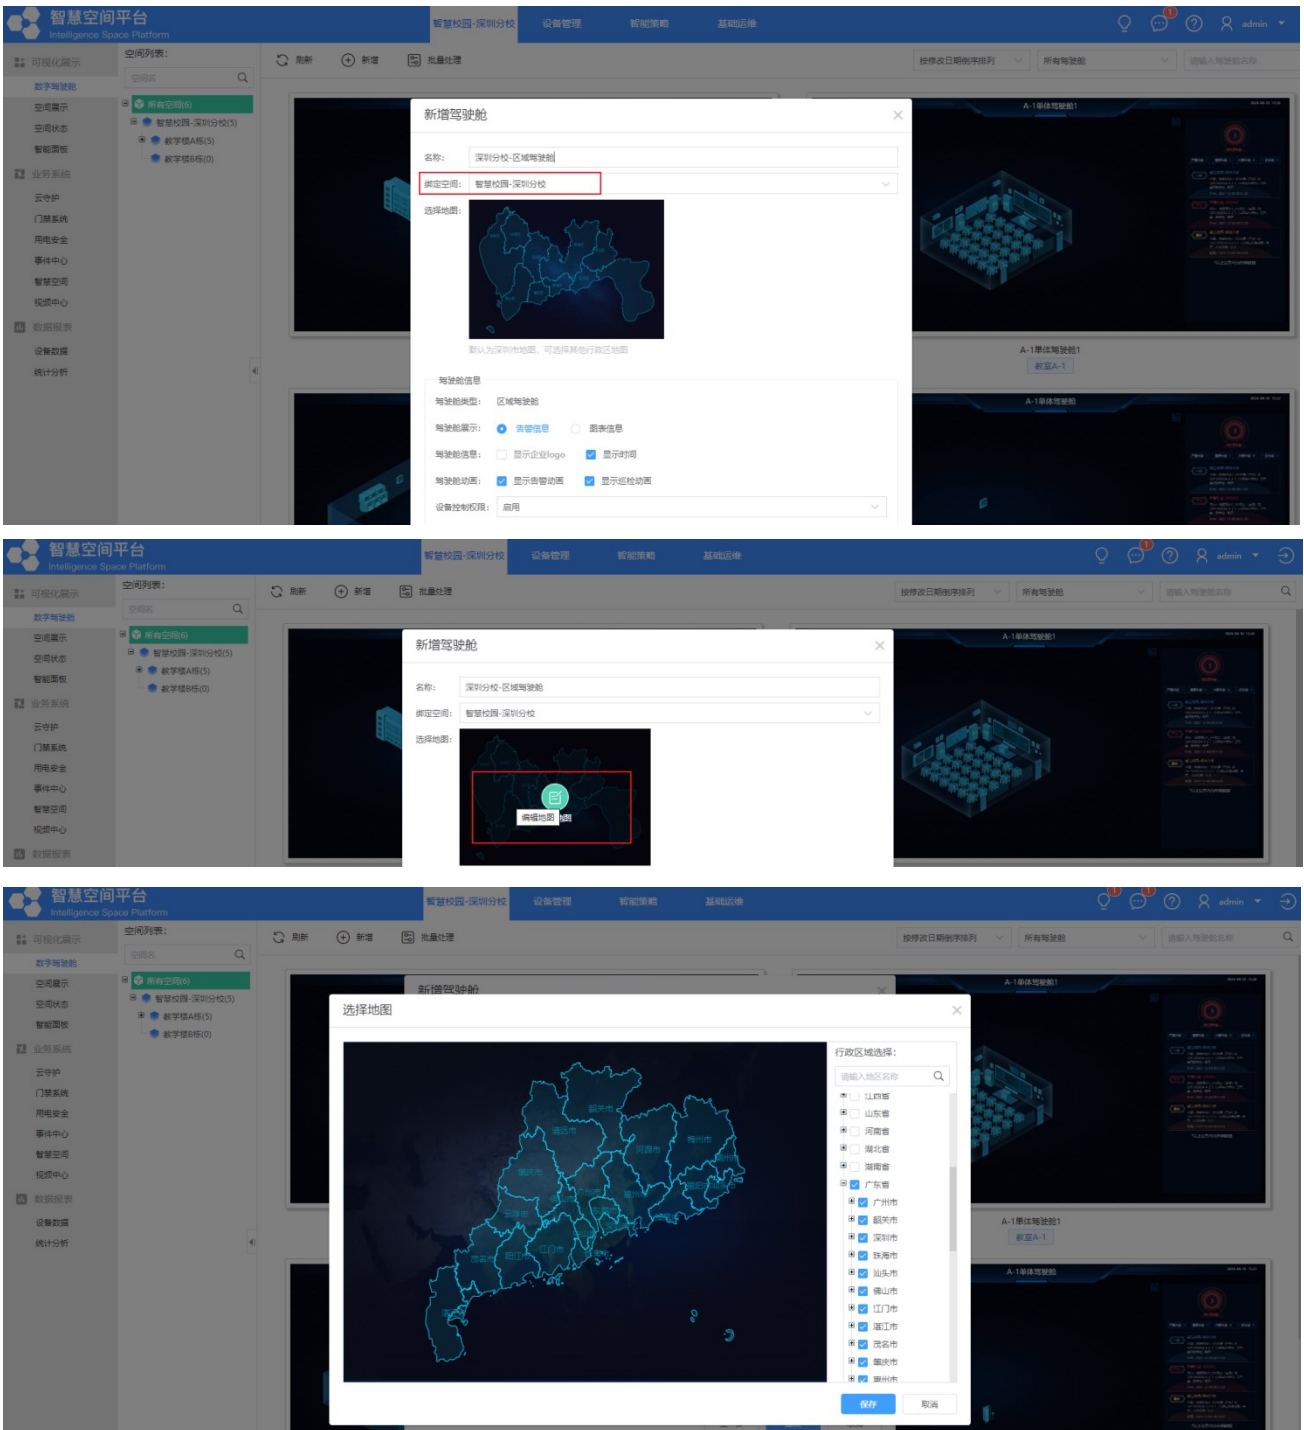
智慧空间平台
Intelligence Space Platform
智慧校园-深圳分校 设备管理 智能策略 基础运维
admin

可视化展示
数字驾驶舱
空间展示
空间状态
智能面板
业务系统
云守护
门禁系统
用电安全
事件中心
智慧空间
视频中心
数据报表
设备数据
统计分析

空间列表：
空间名
所有空间(6)
智慧校园-深圳分校(5)
教学楼A栋(5)
教学楼B栋(0)

刷新 新增 批量处理
按修改日期倒序排列 所有驾驶舱 请输入驾驶舱名称

新增驾驶舱
名称： 深圳分校-区域驾驶舱
绑定空间： 智慧校园-深圳分校
选择地图：
默认为深圳市地图，可选择其他行政区地图

驾驶舱信息
驾驶舱类型： 区域驾驶舱
驾驶舱展示： 告警信息 图表信息
驾驶舱信息： 显示企业logo 显示时间
驾驶舱动画： 显示告警动画 显示巡检动画
设备控制权限： 启用

A-1单体驾驶舱1
A-1单体驾驶舱1
教室A-1
A-1单体驾驶舱

智慧空间平台
Intelligence Space Platform
智慧校园-深圳分校 设备管理 智能策略 基础运维
admin

新增驾驶舱
名称： 深圳分校-区域驾驶舱
绑定空间： 智慧校园-深圳分校
选择地图：
编辑地图

智慧空间平台
Intelligence Space Platform
智慧校园-深圳分校 设备管理 智能策略 基础运维
admin

选择地图
行政区域选择：
请输入地区名称
江西省
山东省
河南省
湖北省
湖南省
广东省
广州市
韶关市
深圳市
珠海市
汕头市
佛山市
江门市
湛江市
茂名市
肇庆市
惠州市
保存 取消